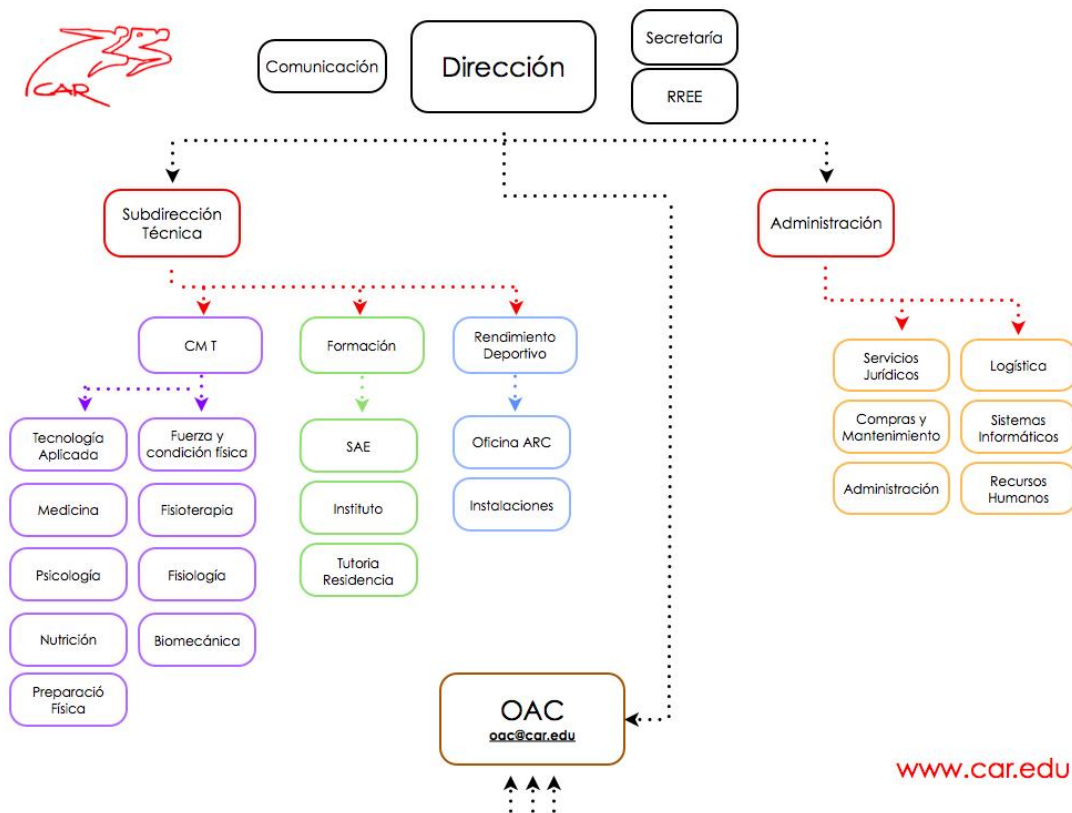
CAR

Comunicación

Dirección

Secretaría

RREE

Subdirección Técnica

Administración

CM T

Formación

Rendimiento Deportivo

Tecnología Aplicada

Fuerza y condición física

SAE

Oficina ARC

Medicina

Fisioterapia

Instituto

Instalaciones

Psicología

Fisiología

Tutoria Residencia

Nutrición

Biomecánica

Preparació Física

Servicios Jurídicos

Logística

Compras y Mantenimiento

Sistemas Informáticos

Administración

Recursos Humanos

OAC
oac@car.edu

www.car.edu